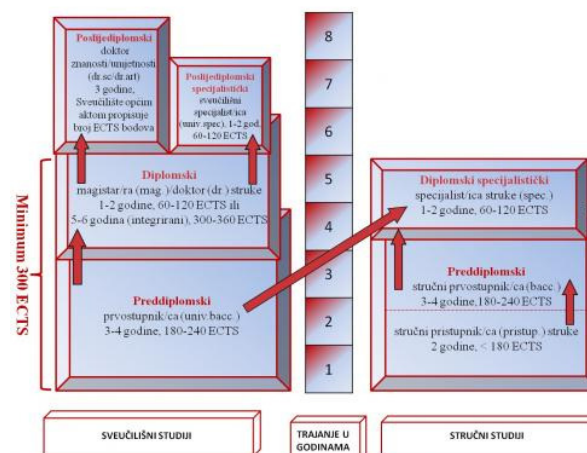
Poslijediplomski
doktor znanosti/umjetnosti (dr.sc/dr.art)
3 godine,
Sveučilište općim aktom propisuje broj ECTS bodova

Poslijediplomski specijalistički
sveučilišni specijalist/ica (univ.spec.) 1-2 god. 60-120 ECTS

Diplomski
magistar/ra (mag.)/doktor (dr.) struke
1-2 godine, 60-120 ECTS ili
5-6 godina (integrirani), 300-360 ECTS

Preddiplomski
prvostupnik/ca (univ.bacc.)
3-4 godine, 180-240 ECTS

Minimum 300 ECTS

8
7
6
5
4
3
2
1

Diplomski specijalistički
specijalist/ica struke (spec.)
1-2 godine, 60-120 ECTS

Preddiplomski
stručni prvostupnik/ca (bacc.)
3-4 godine,180-240 ECTS

stručni pristupnik/ca (pristup.) struke
2 godine, < 180 ECTS

SVEUČILIŠNI STUDIJI

TRAJANJE U GODINAMA

STRUČNI STUDIJI